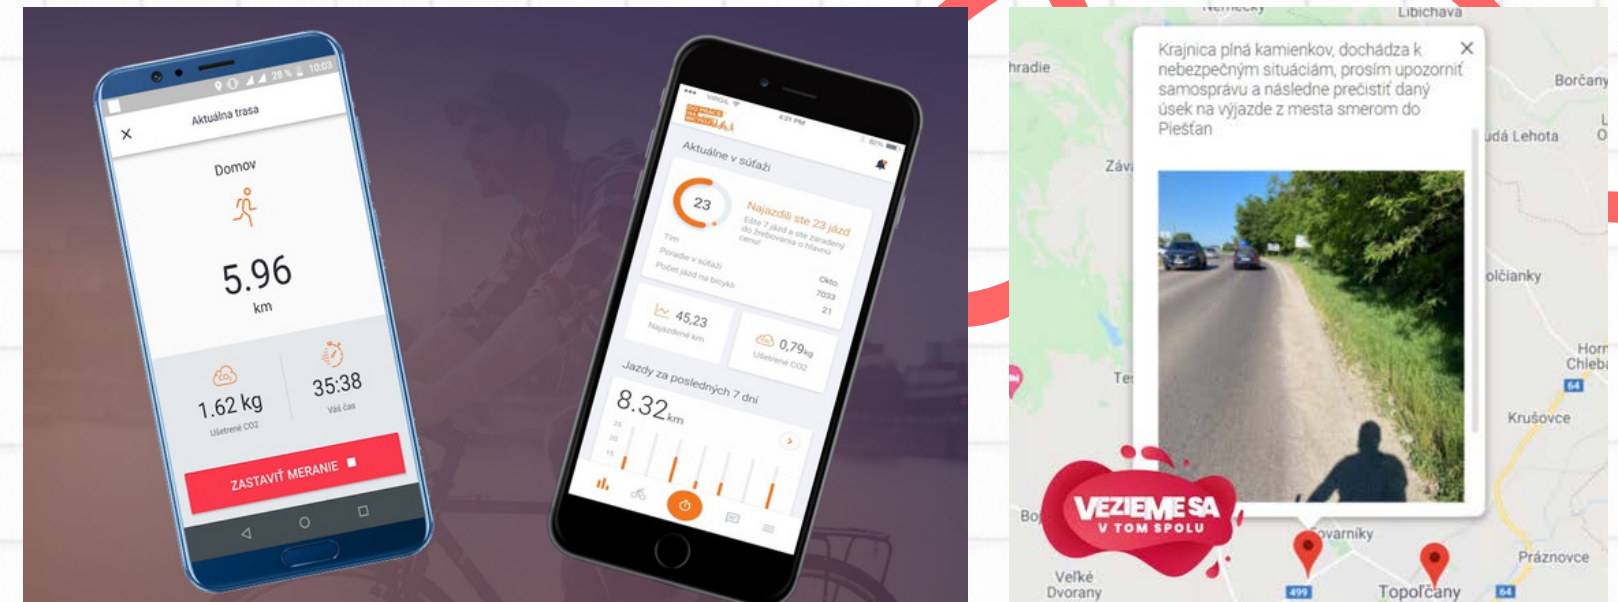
10:03

Aktuálna trasa

Domov

5.96
km

1.62 kg
Ušetrené CO2

35:38
Váš čas

ZASTAVIŤ MERANIE

4:21 PM

Aktuálne v súťaži

23

Najazdili ste 23 jázd
Ešte 7 jázd a ste zaradený do žrebovania o hlavnú cenu!

Tím
Poradie v súťaži
Počet jázd na bicykli

Okto
7033
21

45,23
Najazdené km

0,79kg
Ušetrené CO2

Jazdy za posledných 7 dní

8.32km

25
20
15

Nemecký
Libichava
hradie
Borčany
Záv
dá Lehota
olčianky
Horn
Chleba
64
Te
Krušovce
Bo
ovarníky
Veľké
Dvorany
499
Topoľčany
Práznovce
64

Krajnica plná kamienkov, dochádza k nebezpečným situáciám, prosím upozorniť samosprávu a následne prečistiť daný úsek na výjazde z mesta smerom do Piešťan

VEZIEME SA
V TOM SPOLU